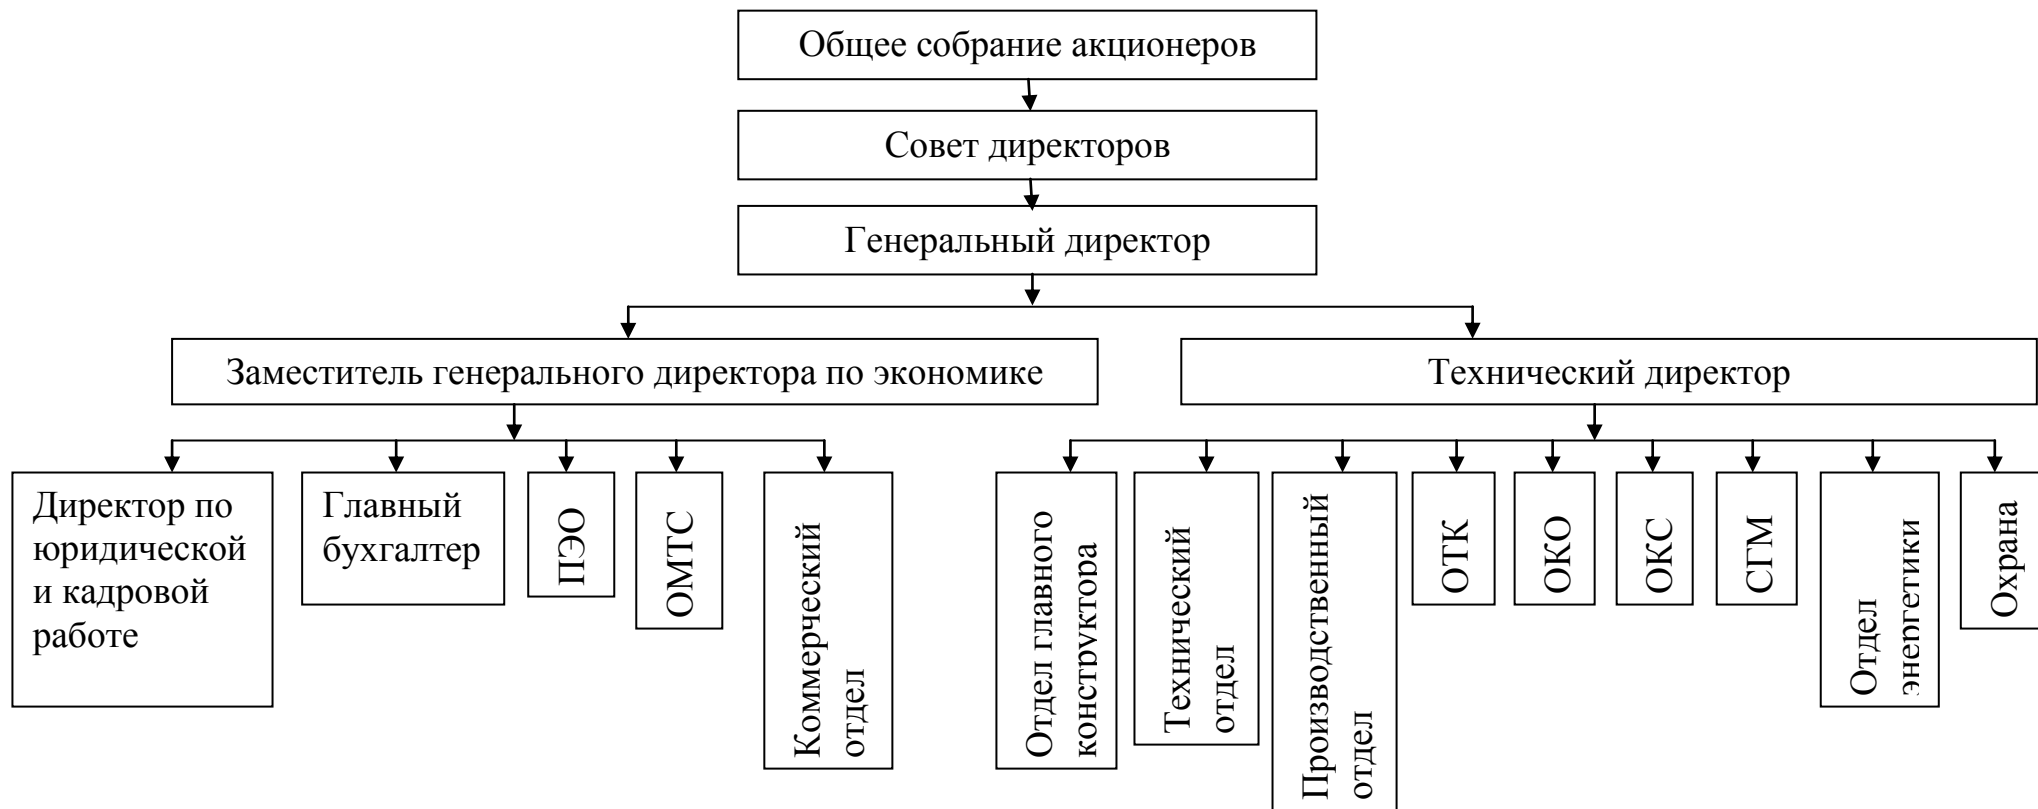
Общее собрание акционеров

Совет директоров

Генеральный директор

Заместитель генерального директора по экономике

Технический директор

Директор по юридической и кадровой работе

Главный бухгалтер

ПЭО

ОМТС

Коммерческий отдел

Отдел главного конструктора

Технический отдел

Производственный отдел

ОТК

ОКО

ОКС

СГМ

Отдел энергетики

Охрана